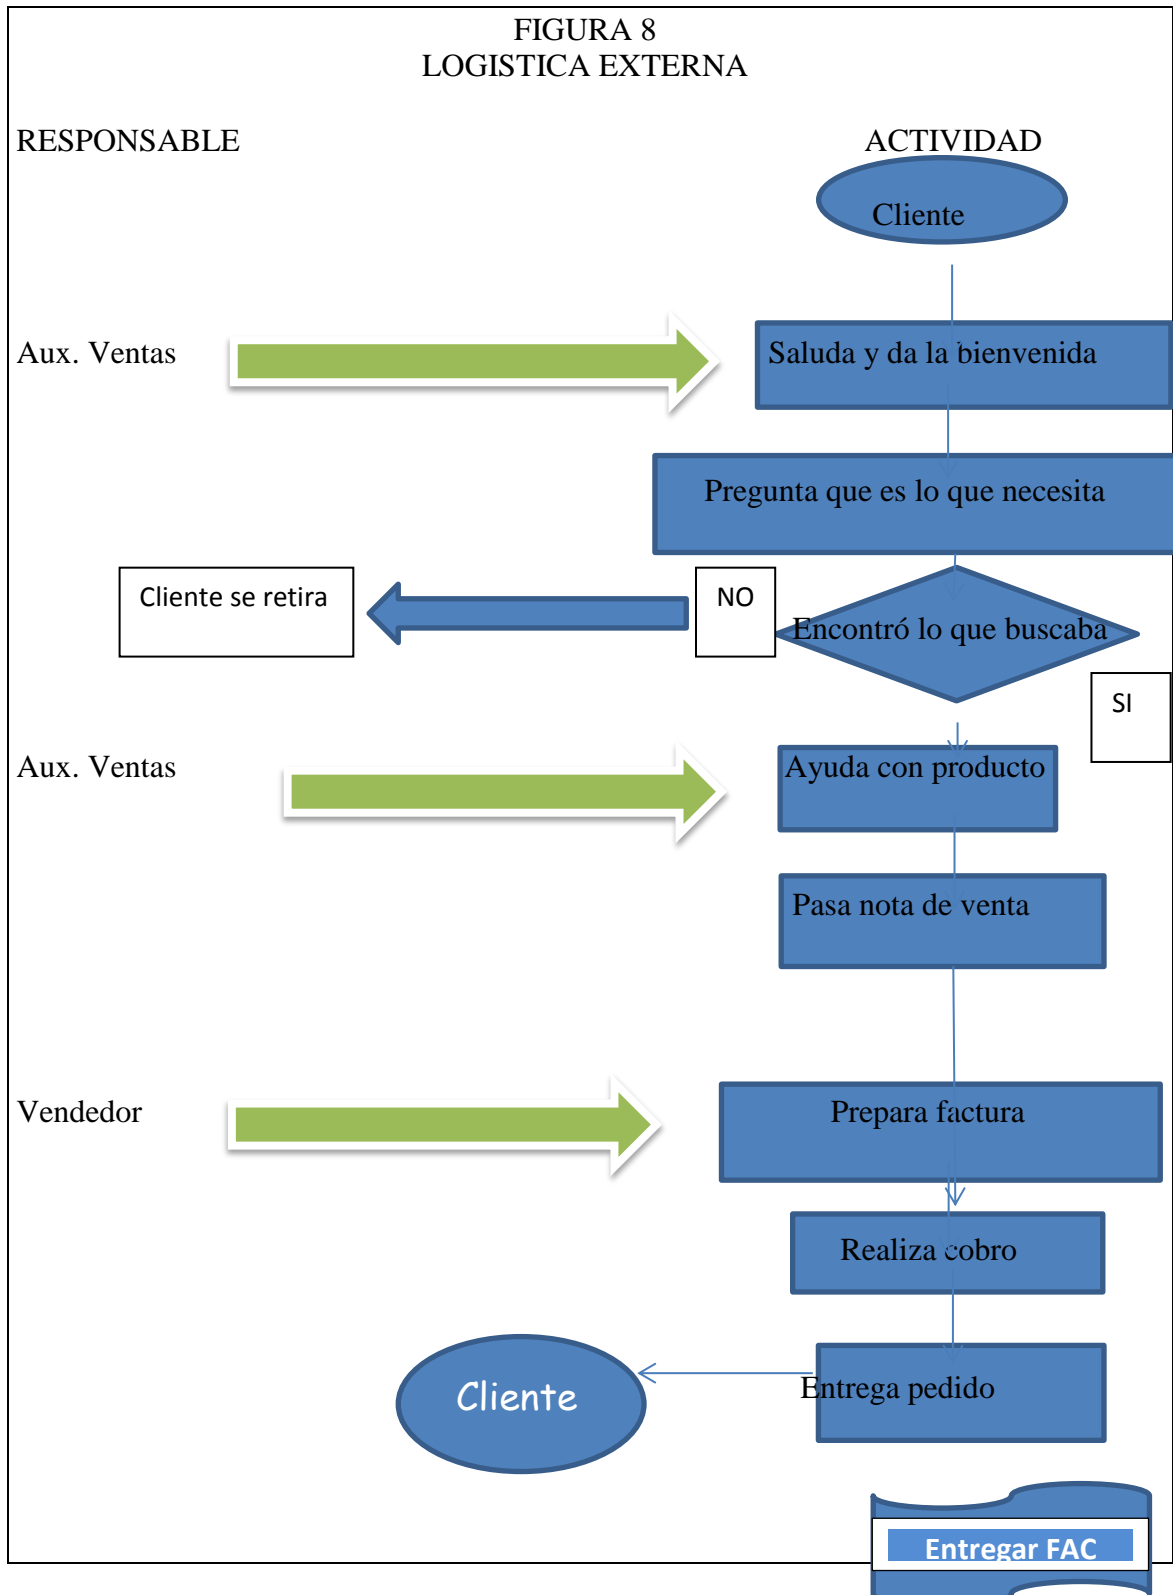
FIGURA 8
LOGISTICA EXTERNA

RESPONSABLE

ACTIVIDAD

Cliente

Aux. Ventas

Saluda y da la bienvenida

Pregunta que es lo que necesita

Cliente se retira

NO

Encontró lo que buscaba

SI

Aux. Ventas

Ayuda con producto

Pasa nota de venta

Vendedor

Prepara factura

Realiza cobro

Cliente

Entrega pedido

Entregar FAC